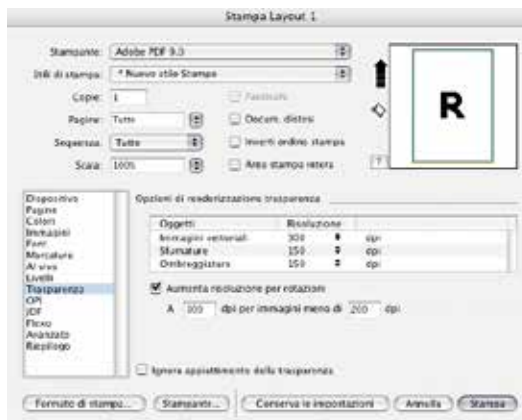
Stampa Layout 1

Stampante: Adobe PDF 9.0

Stili di stampa: * Nuovo stile Stampa

Copie: 1

Fascicola

Pagine: Tutte

Docum. distesi

Sequenza: Tutte

Inverti ordine stampa

Scala: 100%

Area stampa intera

R

Dispositivo
Pagine
Colori
Immagini
Font
Marcature
Al vivo
Livelli
Trasparenza
OPI
JDF
Flexo
Avanzato
Riepilogo

Opzioni di renderizzazione trasparenza

| Oggetti | Risoluzione | |
|---|---|---|
| Immagini vettoriali | 300 | dpi |
| Sfumature | 150 | dpi |
| Ombreggiature | 150 | dpi |

Aumenta risoluzione per rotazioni

A 300 dpi per immagini meno di 200 dpi

Ignora appiattimento della trasparenza

Formato di stampa... Stampante... Conserva le impostazioni Annulla Stampa